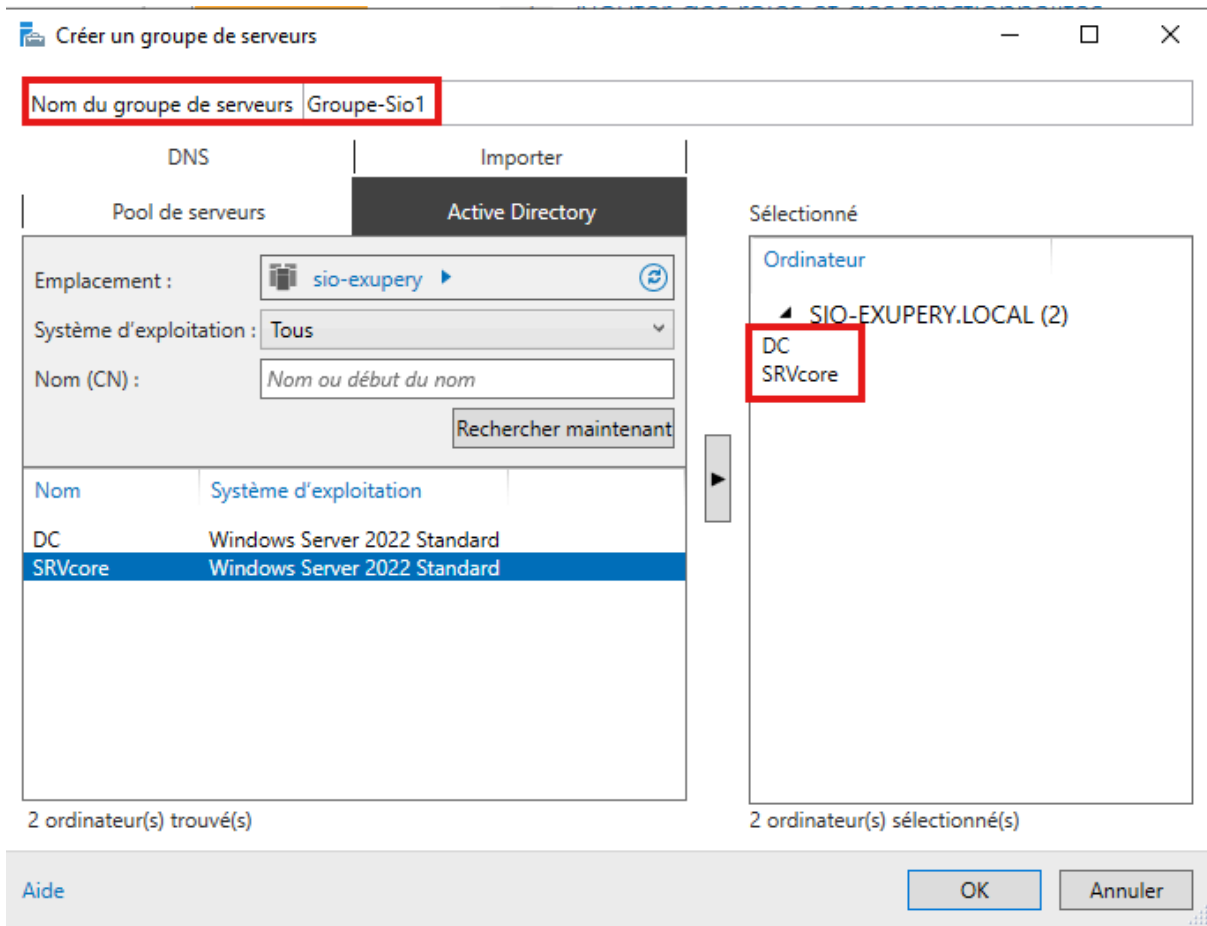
Créer un groupe de serveurs

Nom du groupe de serveurs Groupe-Sio1

DNS
Importer
Pool de serveurs
Active Directory

Emplacement : sio-exupery
Système d'exploitation : Tous
Nom (CN) : Nom ou début du nom
Rechercher maintenant

| Nom | Système d'exploitation |
|---|---|
| DC | Windows Server 2022 Standard |
| SRVcore | Windows Server 2022 Standard |

2 ordinateur(s) trouvé(s)

Sélectionné
Ordinateur
SIO-EXUPERY.LOCAL (2)
DC
SRVcore

2 ordinateur(s) sélectionné(s)

Aide
OK
Annuler